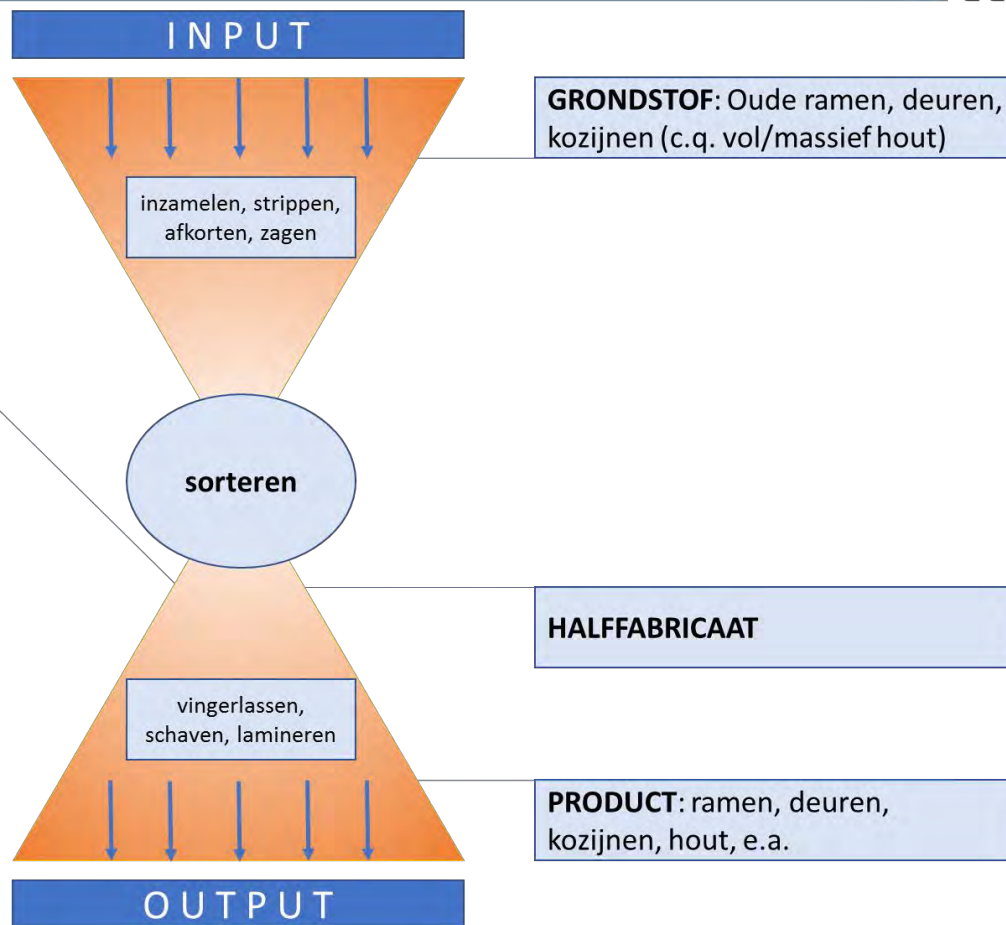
INPUT

GRONDSTOF: Oude ramen, deuren, kozijnen (c.q. vol/massief hout)

inzamelen, strippen, afkorten, zagen

sorteren

HALFFABRICAAT

vingerlassen, schaven, lamineren

PRODUCT: ramen, deuren, kozijnen, hout, e.a.

OUTPUT